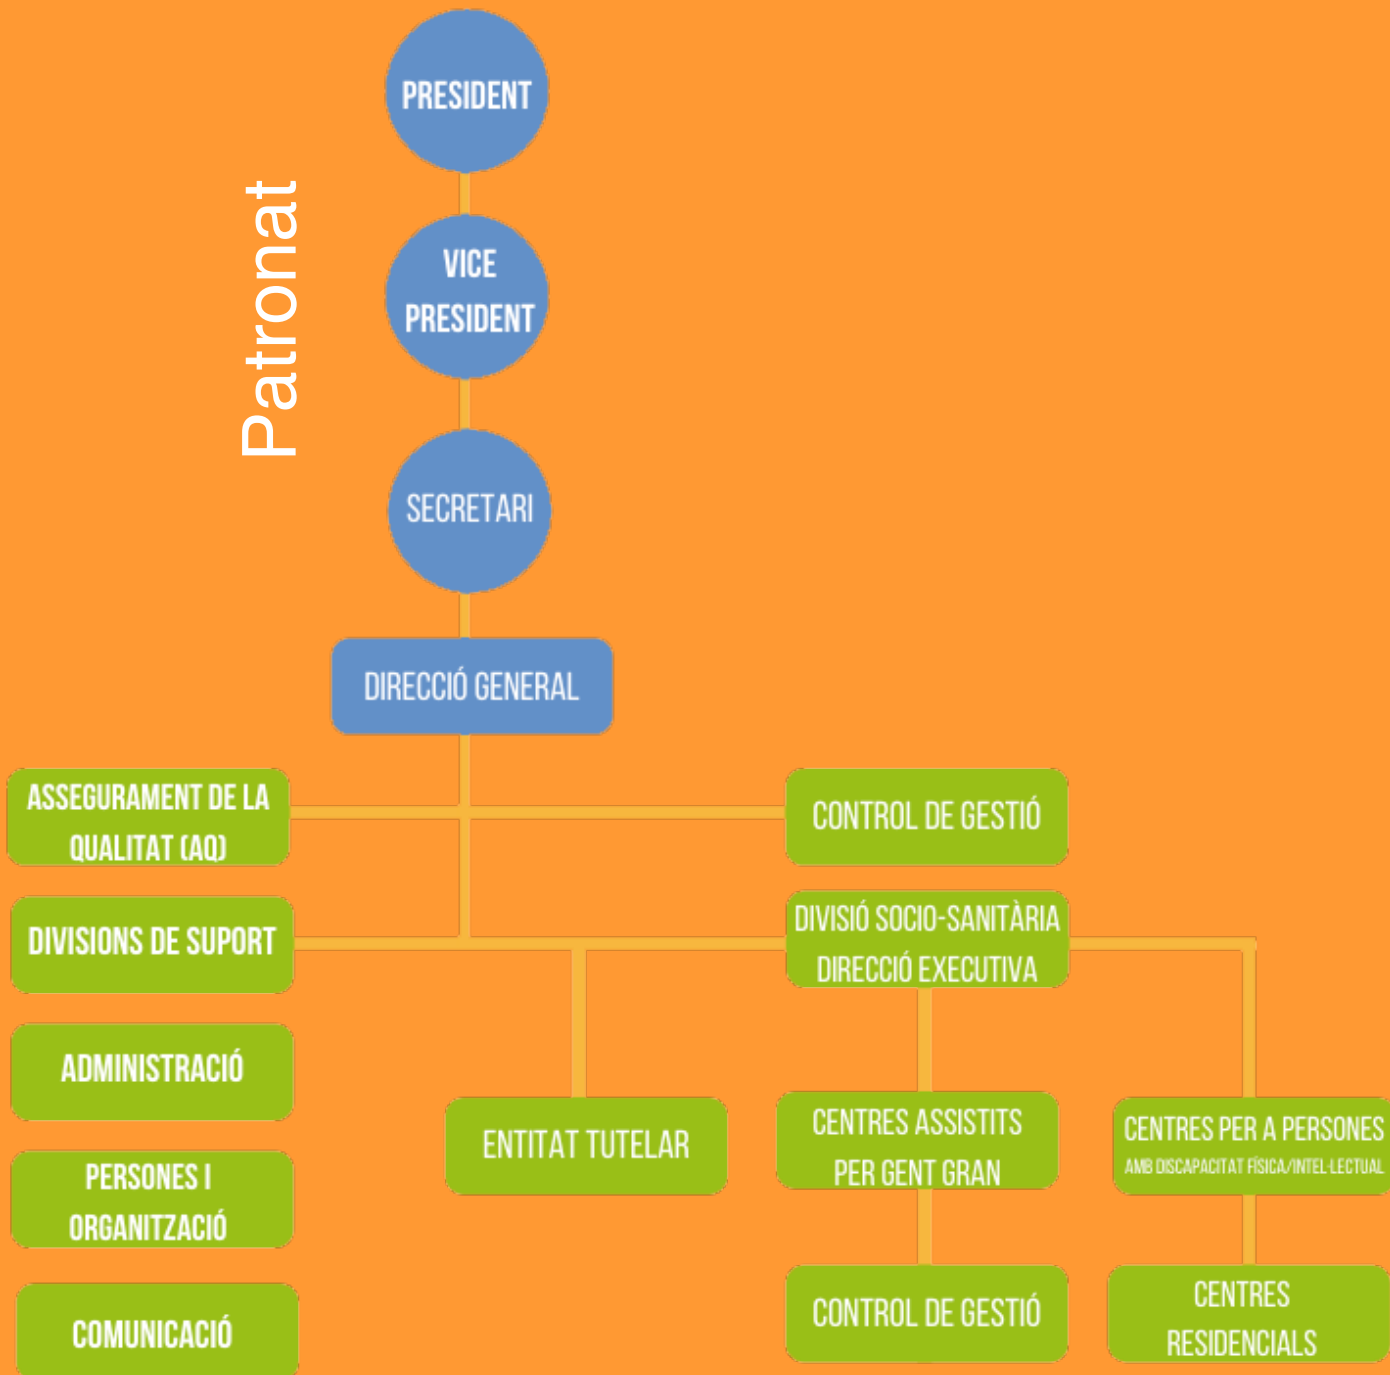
Patronat

PRESIDENT

VICE PRESIDENT

SECRETARI

DIRECCIÓ GENERAL

ASSEGURAMENT DE LA QUALITAT (AQ)

CONTROL DE GESTIÓ

DIVISIONS DE SUPORT

DIVISIÓ SOCIO-SANITÀRIA DIRECCIÓ EXECUTIVA

ADMINISTRACIÓ

ENTITAT TUTELAR

CENTRES ASSISTITS PER GENT GRAN

CENTRES PER A PERSONES AMB DISCAPACITAT FÍSICA/INTEL·LECTUAL

PERSONES I ORGANITZACIÓ

COMUNICACIÓ

CONTROL DE GESTIÓ

CENTRES RESIDENCIALS